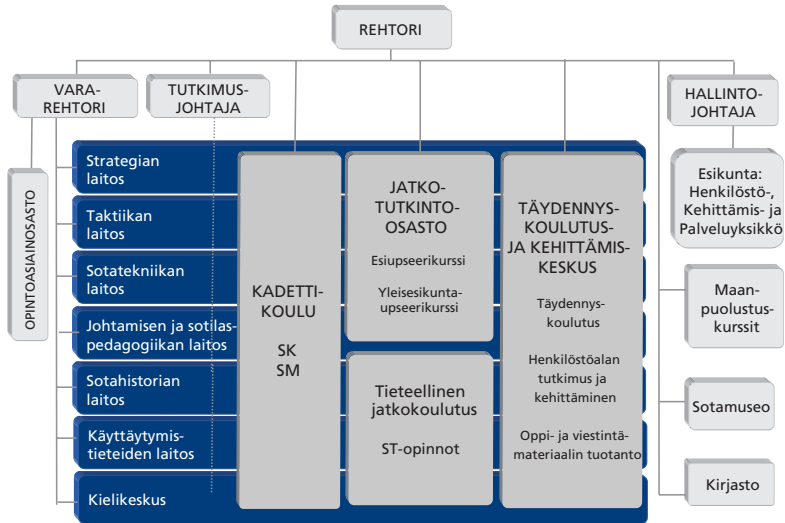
REHTORI

VARA-REHTORI

TUTKIMUS-JOHTAJA

HALLINTO-JOHTAJA

OPINTOASIAINOSASTO

Strategian laitos

Taktiikan laitos

Sotatekniikan laitos

Johtamisen ja sotilaspedagogiikan laitos

Sotahistorian laitos

Käyttäytymistieteiden laitos

Kielikeskus

KADETTI-KOULU

SK
SM

JATKO-TUTKINTO-OSASTO

Esiupseerikurssi

Yleisesikuntaupseerikurssi

Tieteellinen jatkokoulutus

ST-opinnot

TÄYDENNYS-KOULUTUS-JA KEHITTÄMIS-KESKUS

Täydennyskoulutus

Henkilöstöalan tutkimus ja kehittäminen

Oppi- ja viestintämateriaalin tuotanto

Esikunta: Henkilöstö-, Kehittämis- ja Palveluyksikkö

Maanpuolustuskurssit

Sotamuseo

Kirjasto